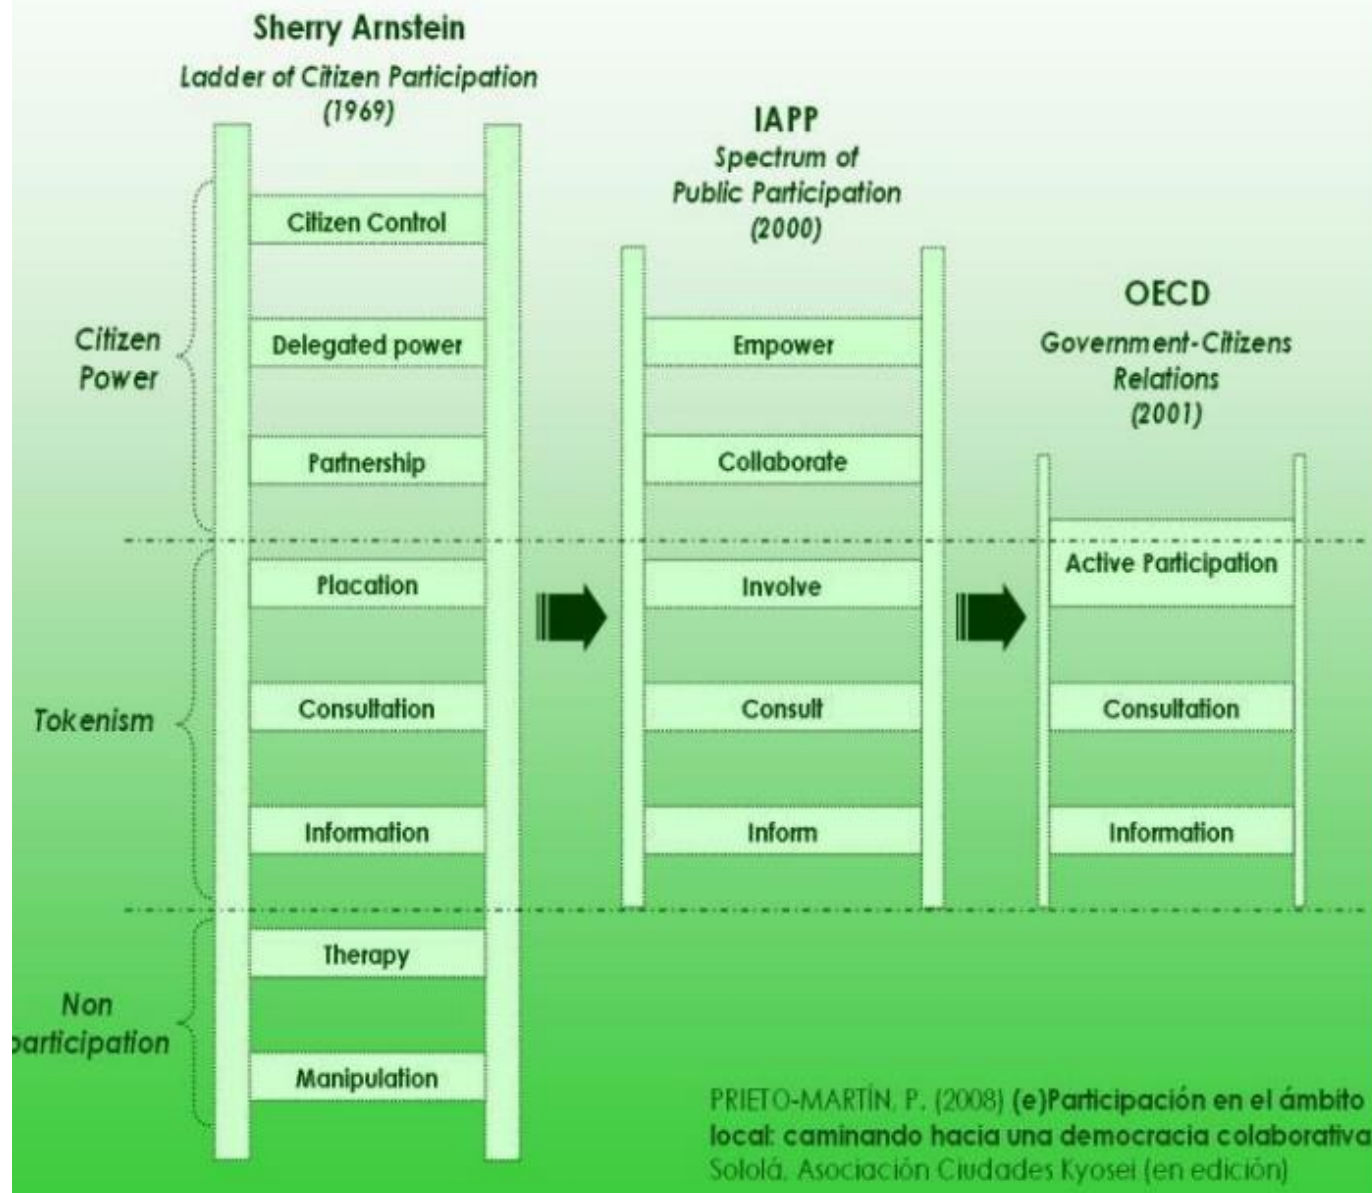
Sherry Arnstein
Ladder of Citizen Participation
(1969)

Citizen Power

Citizen Control

Delegated power

Partnership

Tokenism

Placation

Consultation

Information

Non participation

Therapy

Manipulation

IAPP
Spectrum of
Public Participation
(2000)

Empower

Collaborate

Involve

Consult

Inform

OECD
Government-Citizens
Relations
(2001)

Active Participation

Consultation

Information

PRIETO-MARTÍN, P. (2008) (e)Participación en el ámbito local: caminando hacia una democracia colaborativa. Sololá, Asociación Ciudades Kyosei (en edición)